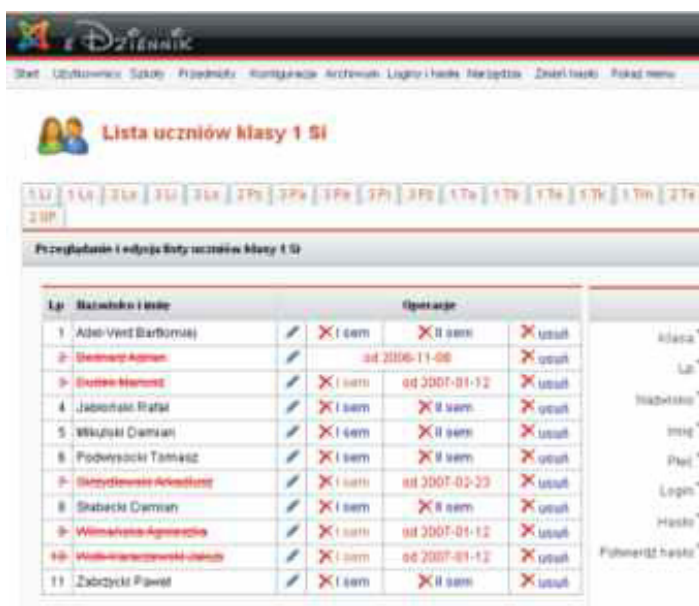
e DZIENNIK

Start Użytkownicy Szkoły Przedmioty Konfiguracja Archiwum Loginy i hasła Narzędzia Zmień hasło Pokaż menu

Lista uczniów klasy 1 Si

1 Li | 1 Lt | 2 Li | 3 Li | 3 Lt | 2 Pi | 2 Pa | 3 Pa | 3 Pi | 3 Pt | 1 Ta | 1 Tt | 1 Te | 1 Tk | 1 Tm | 2 Ta
2 SP

Przeglądanie i edycja listy uczniów klasy 1 Si

| Lp. | Nazwisko i imię | | Operacje | | |
|---|---|---|---|---|---|
| 1 | Adel-Verd Bartłomiej | | I sem | II sem | usuń |
| 2 | Bednarz Adrian | | | od 2006-11-08 | usuń |
| 3 | Dudek Mariusz | | I sem | od 2007-01-12 | usuń |
| 4 | Jabłoński Rafał | | I sem | II sem | usuń |
| 5 | Mikulski Damian | | I sem | II sem | usuń |
| 6 | Podwysocki Tomasz | | I sem | II sem | usuń |
| 7 | Skrzydlewski Arkadiusz | | I sem | od 2007-02-23 | usuń |
| 8 | Stabecki Damian | | I sem | II sem | usuń |
| 9 | Wilmańska Agnieszka | | I sem | od 2007-01-12 | usuń |
| 10 | Wolf-Kaniczewski Jakub | | I sem | od 2007-01-12 | usuń |
| 11 | Zabrzycki Paweł | | I sem | II sem | usuń |

Klasa
Lp
Nazwisko
Imię
Płeć
Login
Hasło
Potwierdź hasło